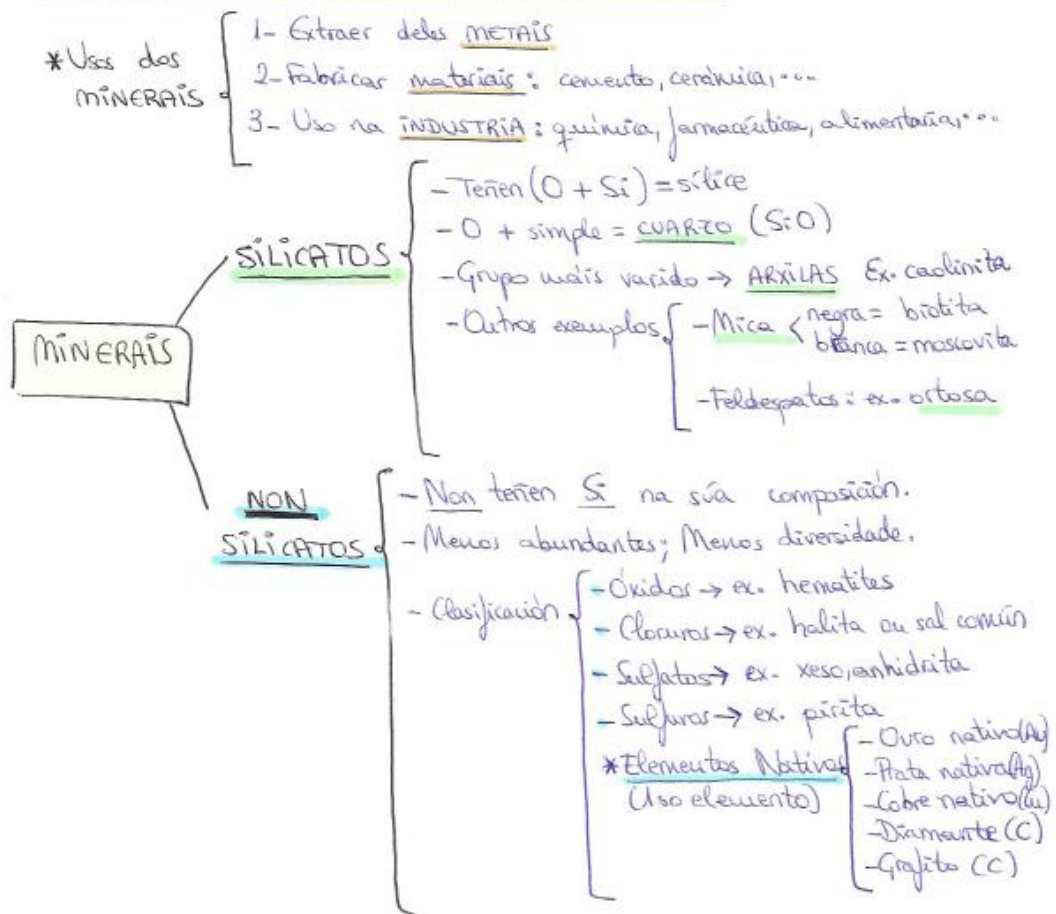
*Usos dos MINERAIS
1- Extraer deles METAIS
2- Fabricar materiais: cemento, cerámica, ...
3- Uso na INDUSTRIA: química, farmacéutica, alimentaria, ...

MINERAIS

SILICATOS
- Teñen (O + Si) = sílice
- O + simple = CUARZO (SiO)
- Grupo máis variado → ARXILAS Ex. caolinita
- Outros exemplos
- Mica: negra = biotita, branca = moscovita
- Feldespatos: ex. ortosa

NON SILICATOS
- Non teñen Si na súa composición.
- Menos abundantes; Menos diversidade.
- Clasificación
- Óxidos → ex. hematites
- Cloruros → ex. halita ou sal común
- Sulfatos → ex. xeso, anhidrita
- Sulfuros → ex. pirita
*Elementos Nativos (1 so elemento)
- Ouro nativo (Au)
- Prata nativa (Ag)
- Cobre nativo (Cu)
- Diamante (C)
- Grafito (C)